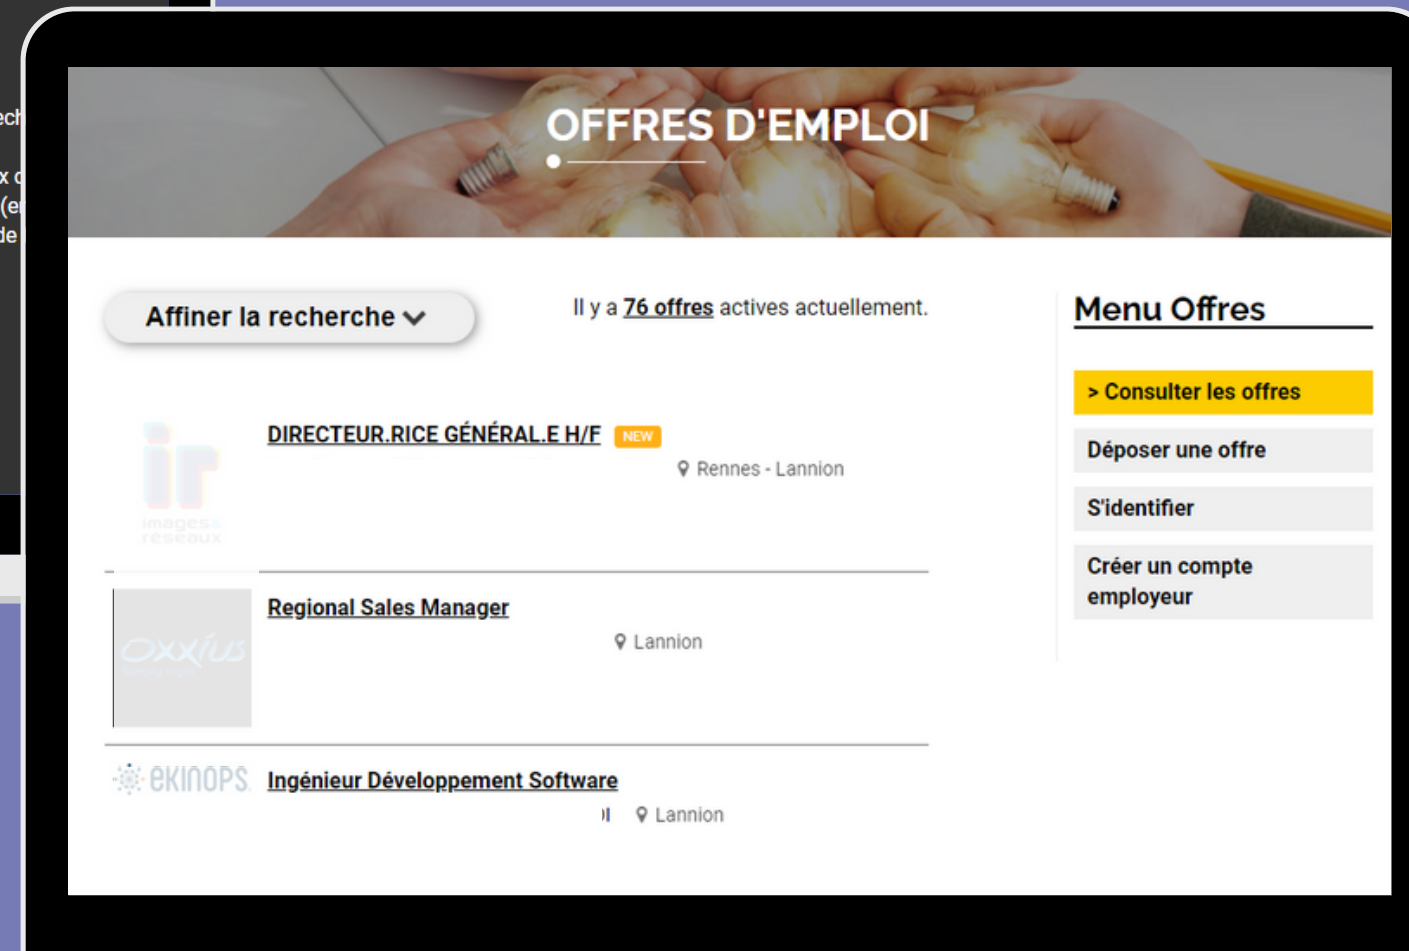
ech
x c
(e
de

OFFRES D'EMPLOI

Affiner la recherche

Il y a 76 offres actives actuellement.

Menu Offres

> Consulter les offres

Déposer une offre

S'identifier

Créer un compte employeur

ir images & réseaux

DIRECTEUR.RICE GÉNÉRAL.E H/F NEW

Rennes - Lannion

oxxius

Regional Sales Manager

Lannion

ekinops

Ingénieur Développement Software

Lannion